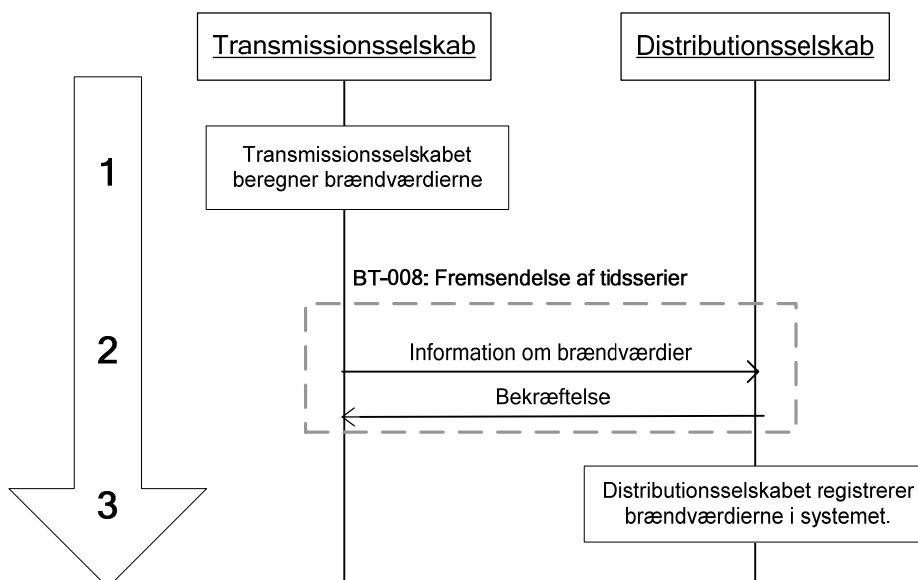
Transmissionsselskab

Distributionsselskab

1

Transmissionsselskabet beregner brændværdierne

BT-008: Fremsendelse af tidsserier

2

Information om brændværdier

Bekræftelse

3

Distributionsselskabet registrerer brændværdierne i systemet.